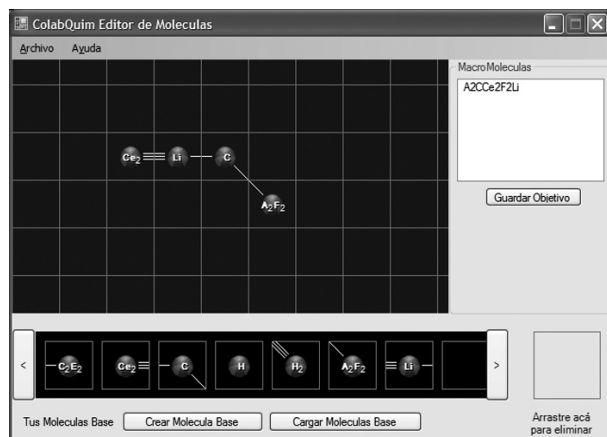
ColabQuim Editor de Moleculas

Archivo Ayuda

$Ce_2$ Li C

$A_2F_2$

MacroMoleculas

A2CCe2F2Li

Guardar Objetivo

<

$C_2E_2$ $Ce_2$ C H $H_2$ $A_2F_2$ Li

>

Arrastre acá para eliminar

Tus Moleculas Base Crear Molecula Base Cargar Moleculas Base